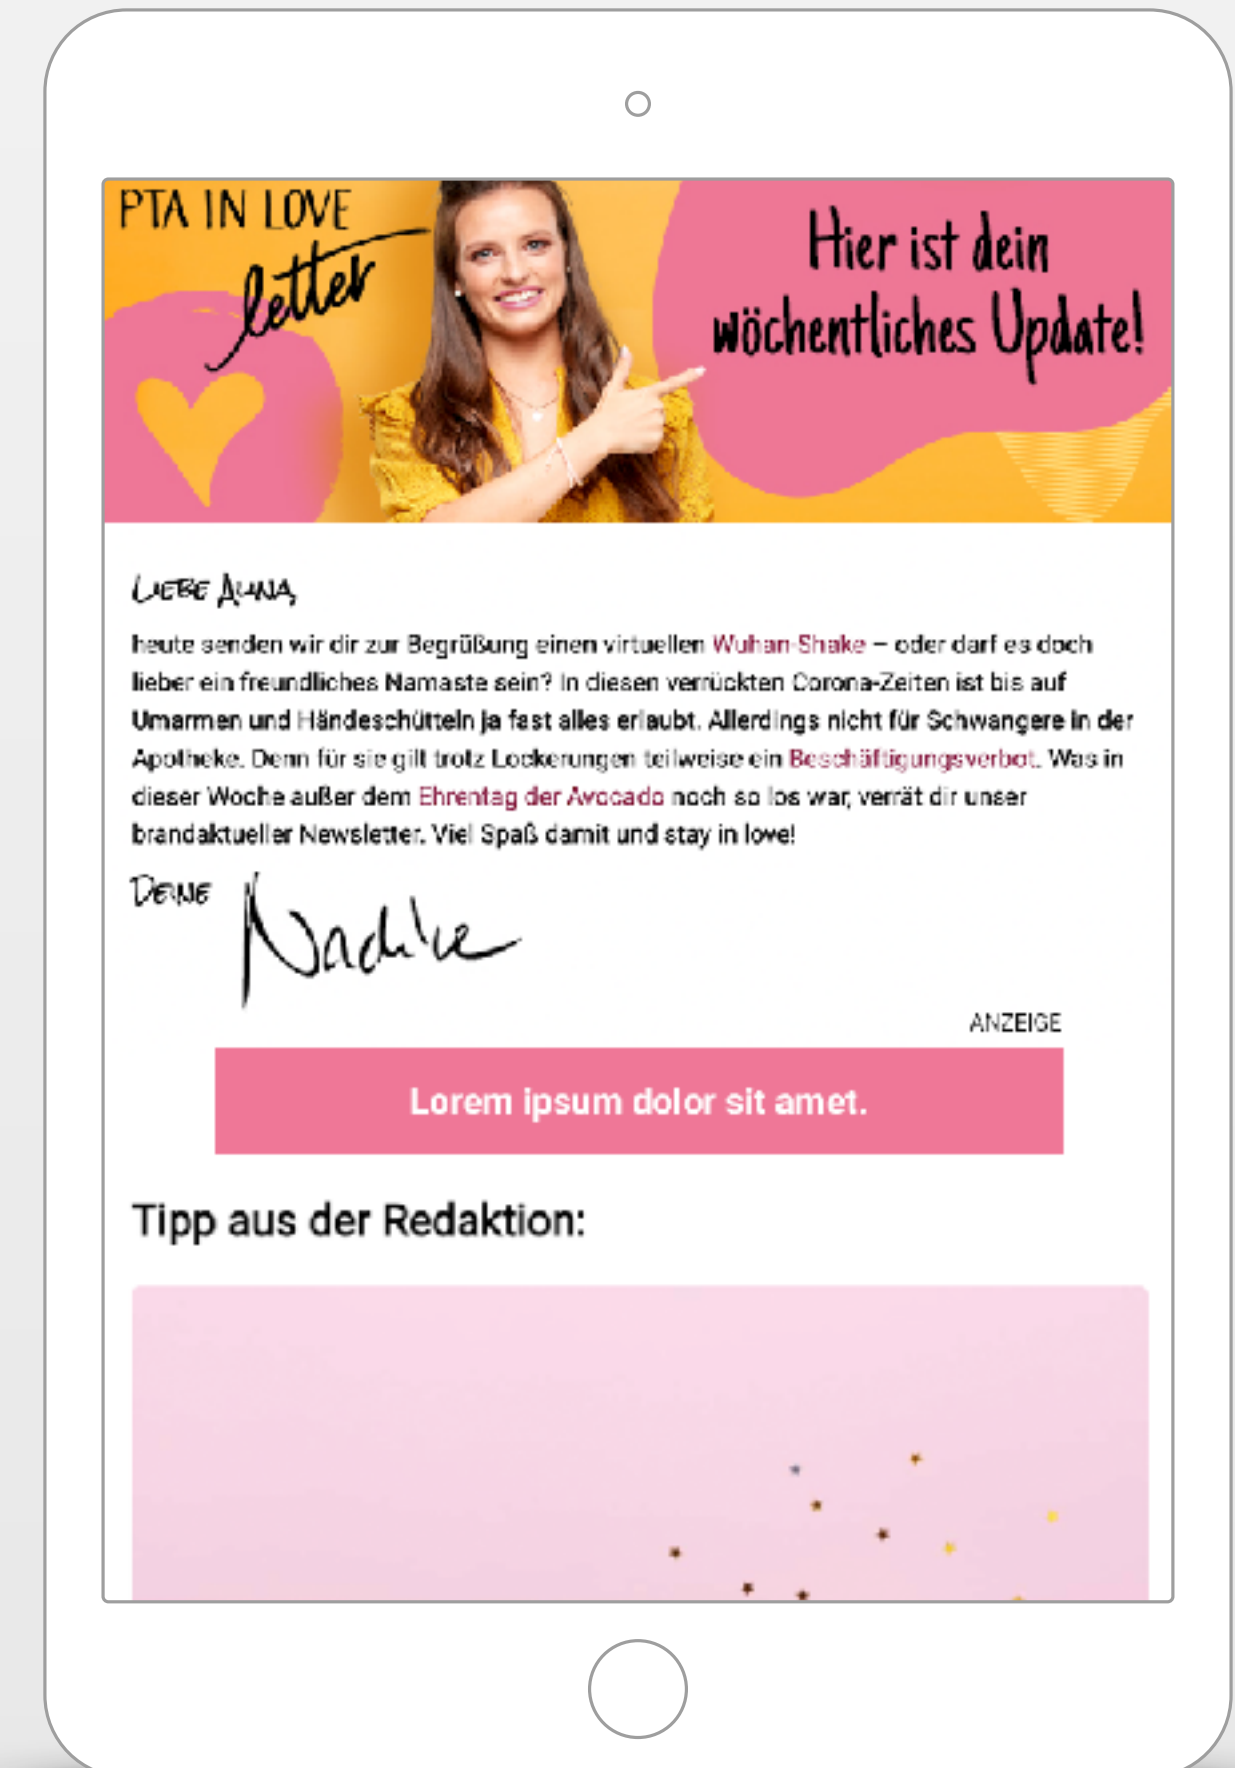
PTA IN LOVE letter

Hier ist dein wöchentliches Update!

LIEBE ALINA,

heute senden wir dir zur Begrüßung einen virtuellen Wuhan-Shake – oder darf es doch lieber ein freundliches Namaste sein? In diesen verrückten Corona-Zeiten ist bis auf Umarmen und Händeschütteln ja fast alles erlaubt. Allerdings nicht für Schwangere in der Apotheke. Denn für sie gilt trotz Lockerungen teilweise ein Beschäftigungsverbot. Was in dieser Woche außer dem Ehrentag der Avocado noch so los war, verrät dir unser brandaktueller Newsletter. Viel Spaß damit und stay in love!

DEINE Nadine

ANZEIGE

Lorem ipsum dolor sit amet.

Tipp aus der Redaktion: